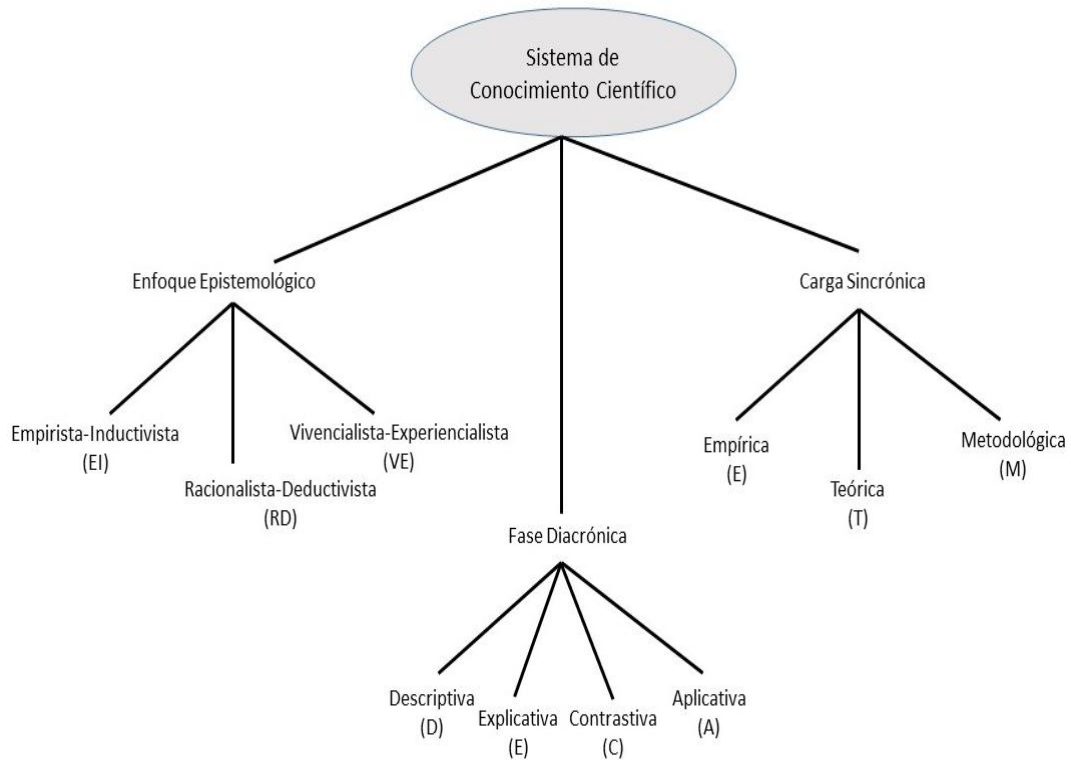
Sistema de Conocimiento Científico

Enfoque Epistemológico

Empirista-Inductivista (EI)

Racionalista-Deductivista (RD)

Vivencialista-Experiencialista (VE)

Fase Diacrónica

Descriptiva (D)

Explicativa (E)

Contrastiva (C)

Aplicativa (A)

Carga Sincrónica

Empírica (E)

Teórica (T)

Metodológica (M)